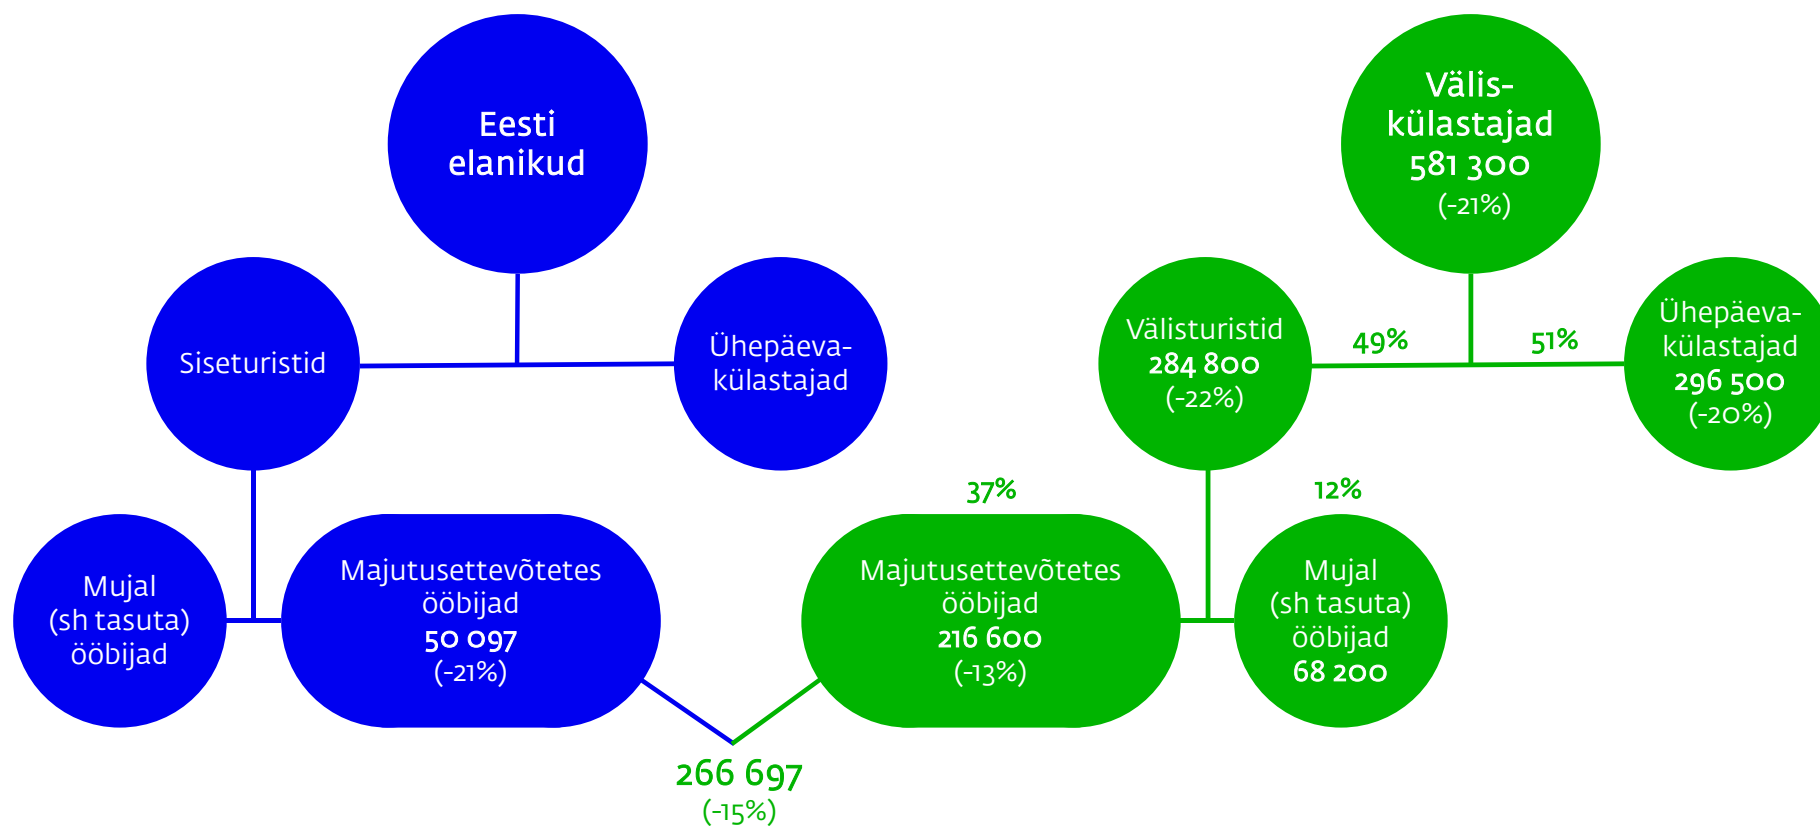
Eesti elanikud

Siseturistid

Ühepäeva-külastajad

Mujal (sh tasuta) ööbijad

Majutusettevõtetes ööbijad
50 097
(-21%)

Välis-külastajad
581 300
(-21%)

Välisturistid
284 800
(-22%)

49%

51%

Ühepäeva-külastajad
296 500
(-20%)

37%

12%

Majutusettevõtetes ööbijad
216 600
(-13%)

Mujal (sh tasuta) ööbijad
68 200

266 697
(-15%)